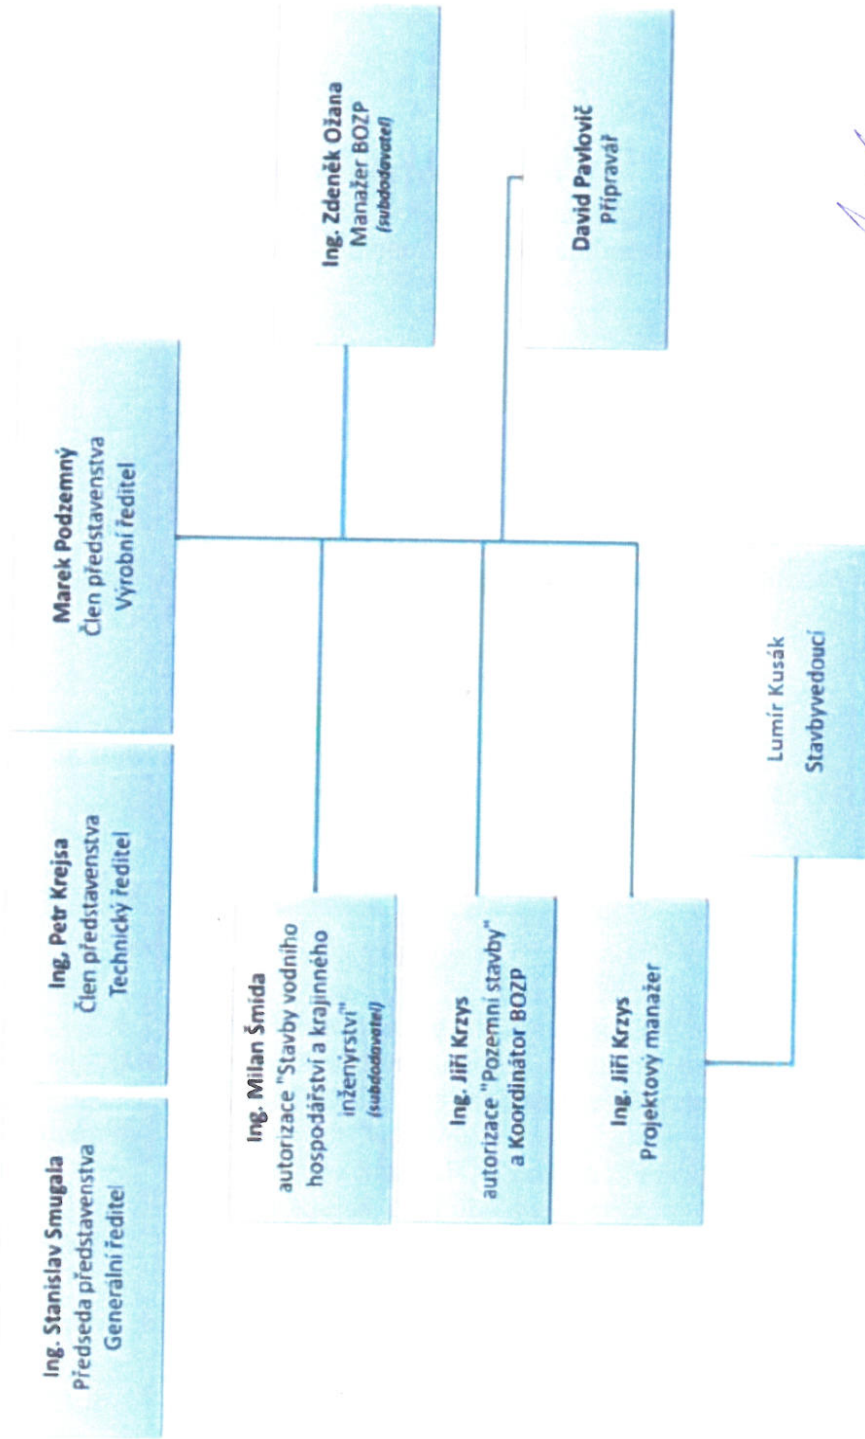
Ing. Stanislav Smugala
Předseda představenstva
Generální ředitel

Ing. Petr Krejsa
Člen představenstva
Technický ředitel

Marek Podzemný
Člen představenstva
Výrobní ředitel

Ing. Zdeněk Ožana
Manažer BOZP
(subdodavatel)

David Pavlovič
Přípravář

Ing. Milan Šmída
autorizace "Stavby vodního hospodářství a krajinného inženýrství"
(subdodavatel)

Ing. Jiří Krzys
autorizace "Pozemní stavby" a Koordinátor BOZP

Ing. Jiří Krzys
Projektový manažer

Lumír Kusák
Stavbyvedoucí